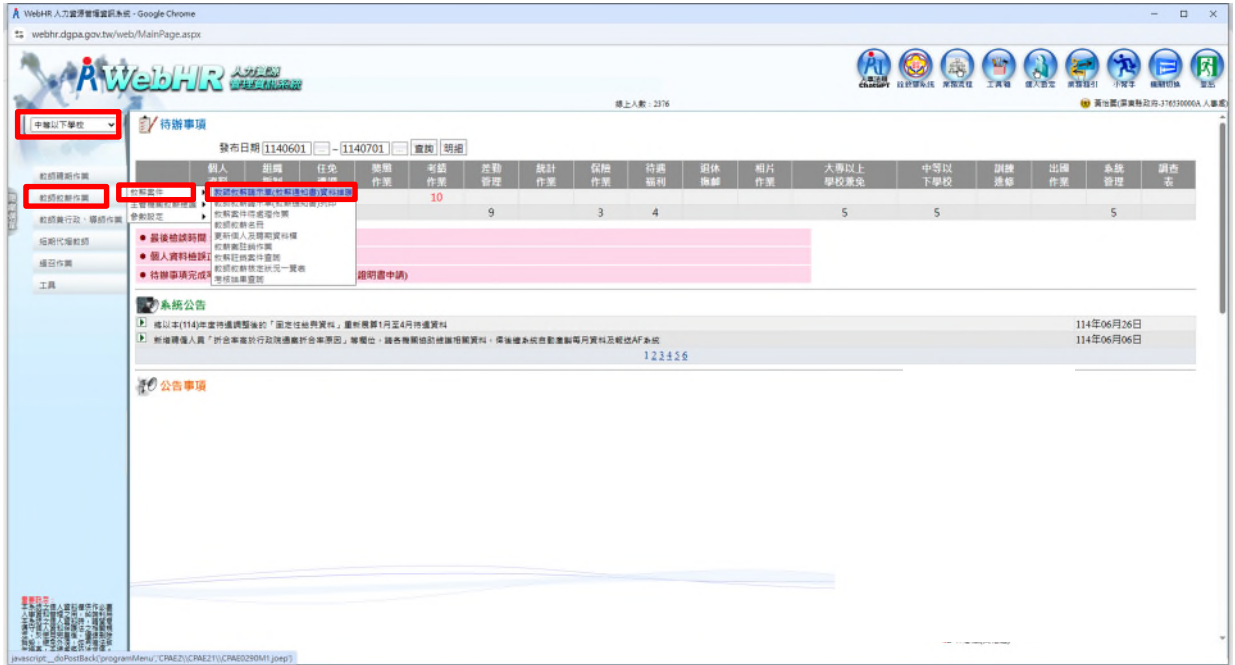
WebHR 人力資源管理資訊系統 - Google Chrome

webhr.dgpa.gov.tw/web/MainPage.aspx

WebHR 人力資源 管理資訊系統

人事法規 ChatGPT 自然人憑證 業務流程 工具箱 個人設定 業務指引 小幫手 模組切換 登出

線上人數：2376

黃怡靈(屏東縣政府-376530000A 人事處)

中等以下學校

教師聘期作業

教師教師作業

教師費行政、導師作業

短期代理教師

線日作業

工具

待辦事項

發布日期 1140601 ~ 1140701 查詢 明細

| 個人資料 | 組織編制 | 任免遷調 | 獎懲作業 | 考績作業 | 差勤管理 | 銓計作業 | 保險作業 | 待遇福利 | 退休撫卹 | 相片作業 | 大專以上學校兼免 | 中等以下學校 | 訓練進修 | 出國作業 | 系統管理 | 調查表 |
|---|---|---|---|---|---|---|---|---|---|---|---|---|---|---|---|---|
| | | | | 10 | | | | | | | | | | | | |
| | | | | | 9 | | 3 | 4 | | | 5 | 5 | | | 5 | |

教師案件
主管機關教師提議
參數設定

教師教師離職申請(教師證明書)資料維護
教師教師離職申請(教師證明書)列印
教師案件待處理作業
教師教師名冊
更新個人及聘期資料檔
教師案註銷作業
教師註銷案件查詢
教師教師核定狀況一覽表
考核結果查詢

● 最後檢誤時間
● 個人資料檢誤
● 待辦事項完成 證明書申請)

系統公告

修以本(114)年度待遇調整後的「固定性給與資料」重新展算1月至4月待遇資料 114年06月26日

新增聘僱人員「折合率高於行政院通案折合率原因」等欄位，請各機關協助維護相關資料，俾後續系統自動產製每月資料及報送AF系統 114年06月06日

1 2 3 4 5 6

公告事項

javascript:__doPostBack('programMenu','CPAEZ\\CPAE21\\CPAE0290M1.joep')